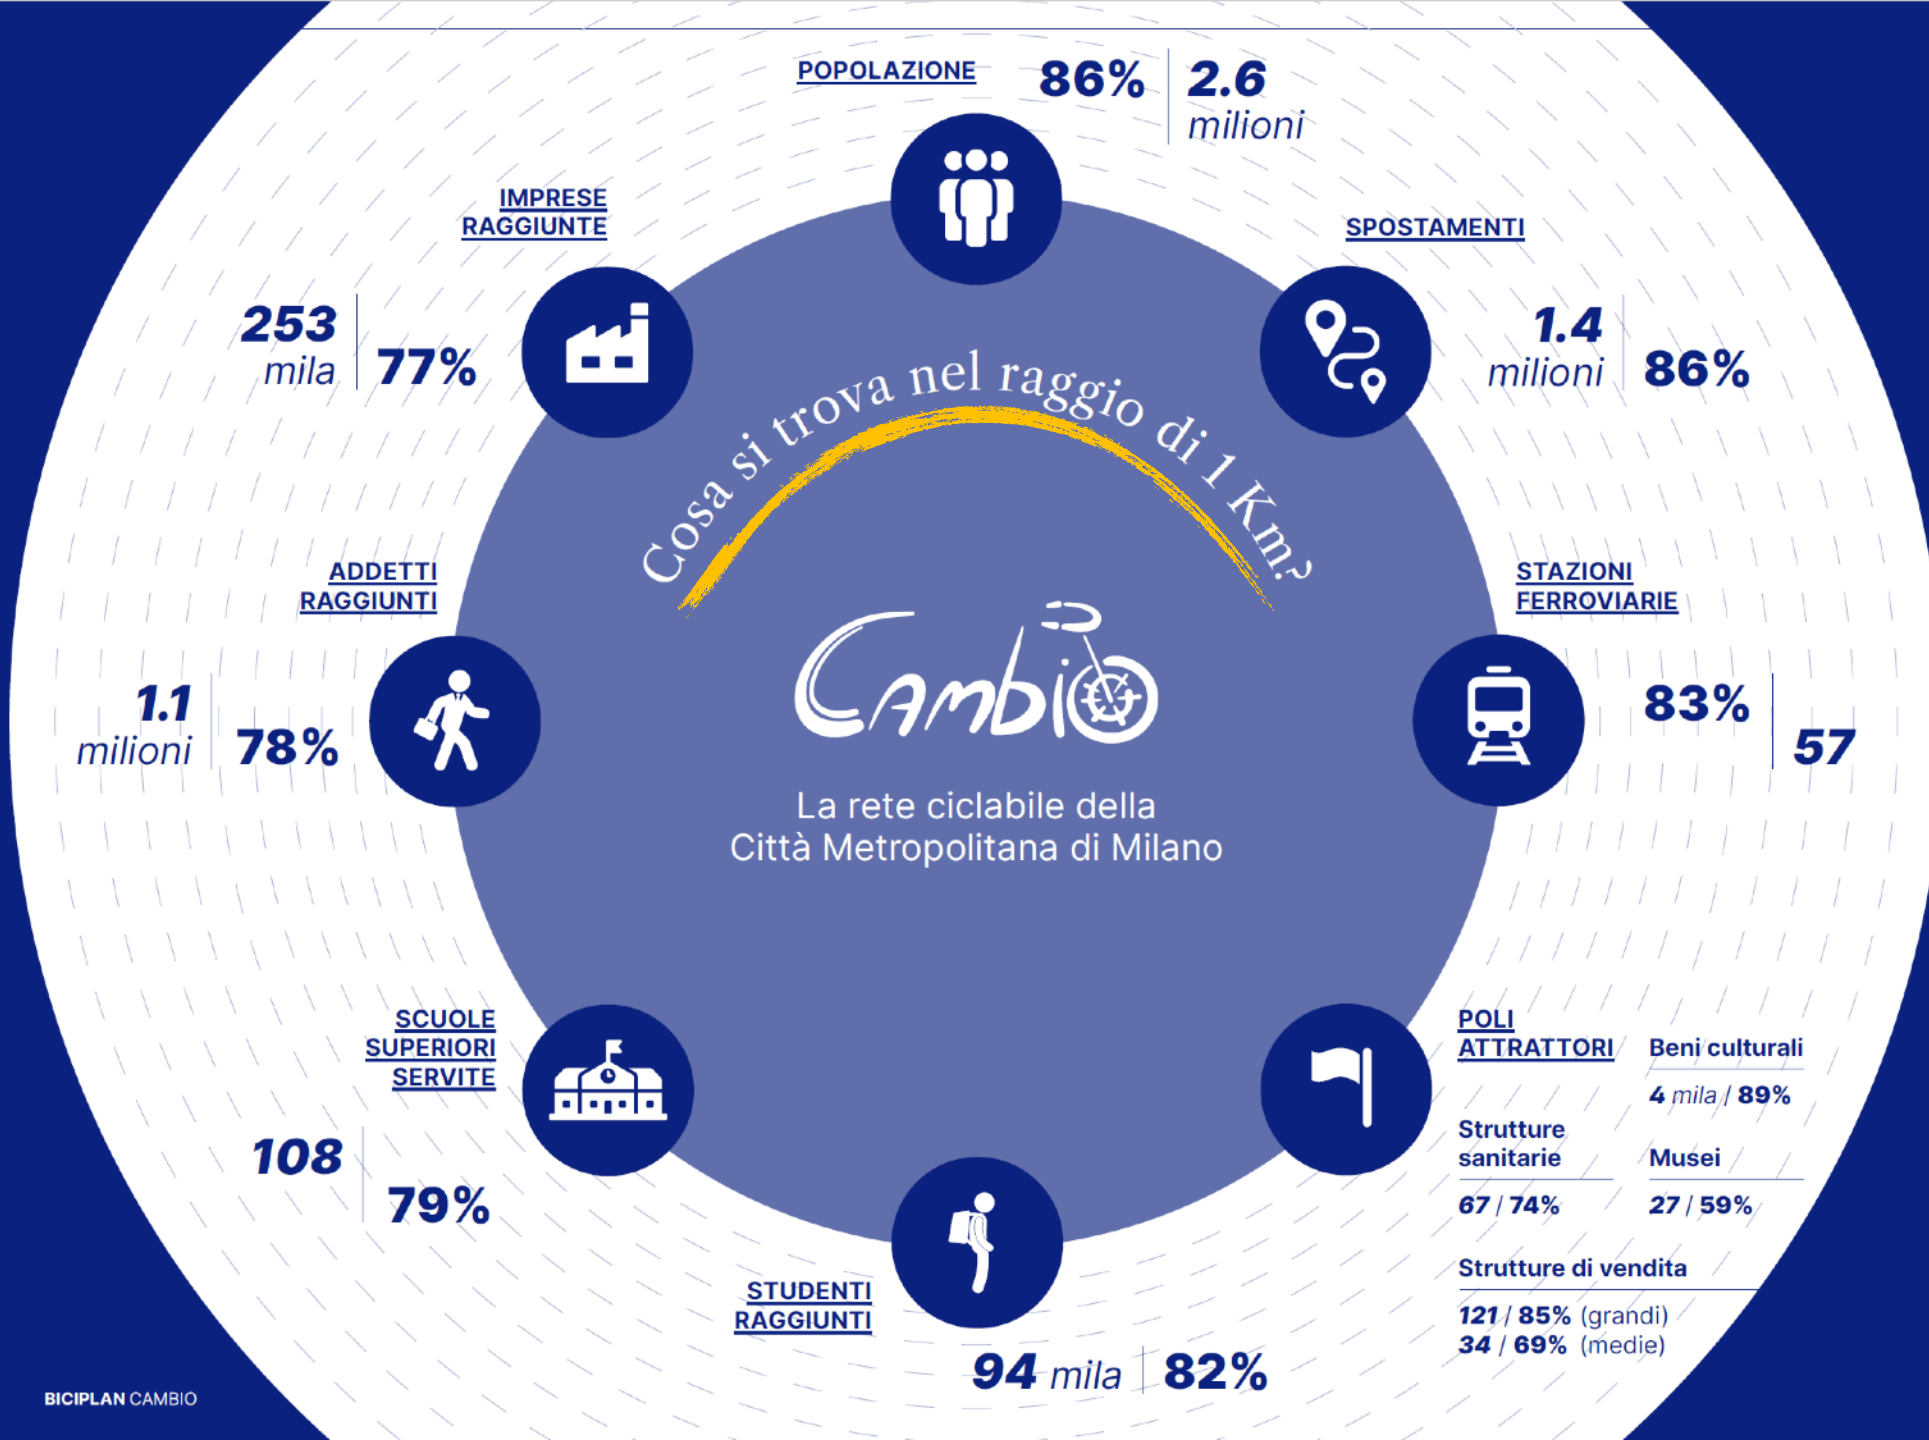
POPOLAZIONE 86% 2.6 milioni

IMPRESE RAGGIUNTE

253 mila 77%

SPOSTAMENTI

1.4 milioni 86%

Cosa si trova nel raggio di 1 Km?

ADDETTI RAGGIUNTI

1.1 milioni 78%

Cambio

La rete ciclabile della Città Metropolitana di Milano

STAZIONI FERROVIARIE

83% 57

SCUOLE SUPERIORI SERVITE

108 79%

POLI ATTRATTORI

Beni culturali
4 mila / 89%

Strutture sanitarie
67 / 74%

Musei
27 / 59%

Strutture di vendita
121 / 85% (grandi)
34 / 69% (medie)

STUDENTI RAGGIUNTI

94 mila 82%

BICIPLAN CAMBIO